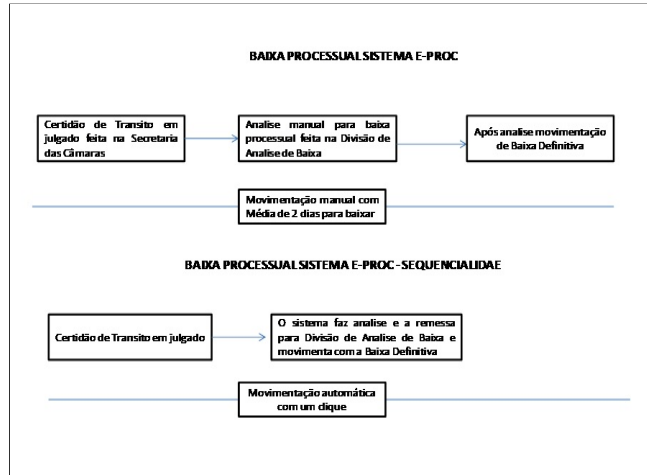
BAIXA PROCESSUAL SISTEMA E-PROC

Certidão de Transito em julgado feita na Secretaria das Câmaras

Analise manual para baixa processual feita na Divisão de Analise de Baixa

Após analise movimentação de Baixa Definitiva

Movimentação manual com Média de 2 dias para baixar

BAIXA PROCESSUAL SISTEMA E-PROC - SEQUENCIALIDAE

Certidão de Transito em julgado

O sistema faz analise e a remessa para Divisão de Analise de Baixa e movimenta com a Baixa Definitiva

Movimentação automática com um clique